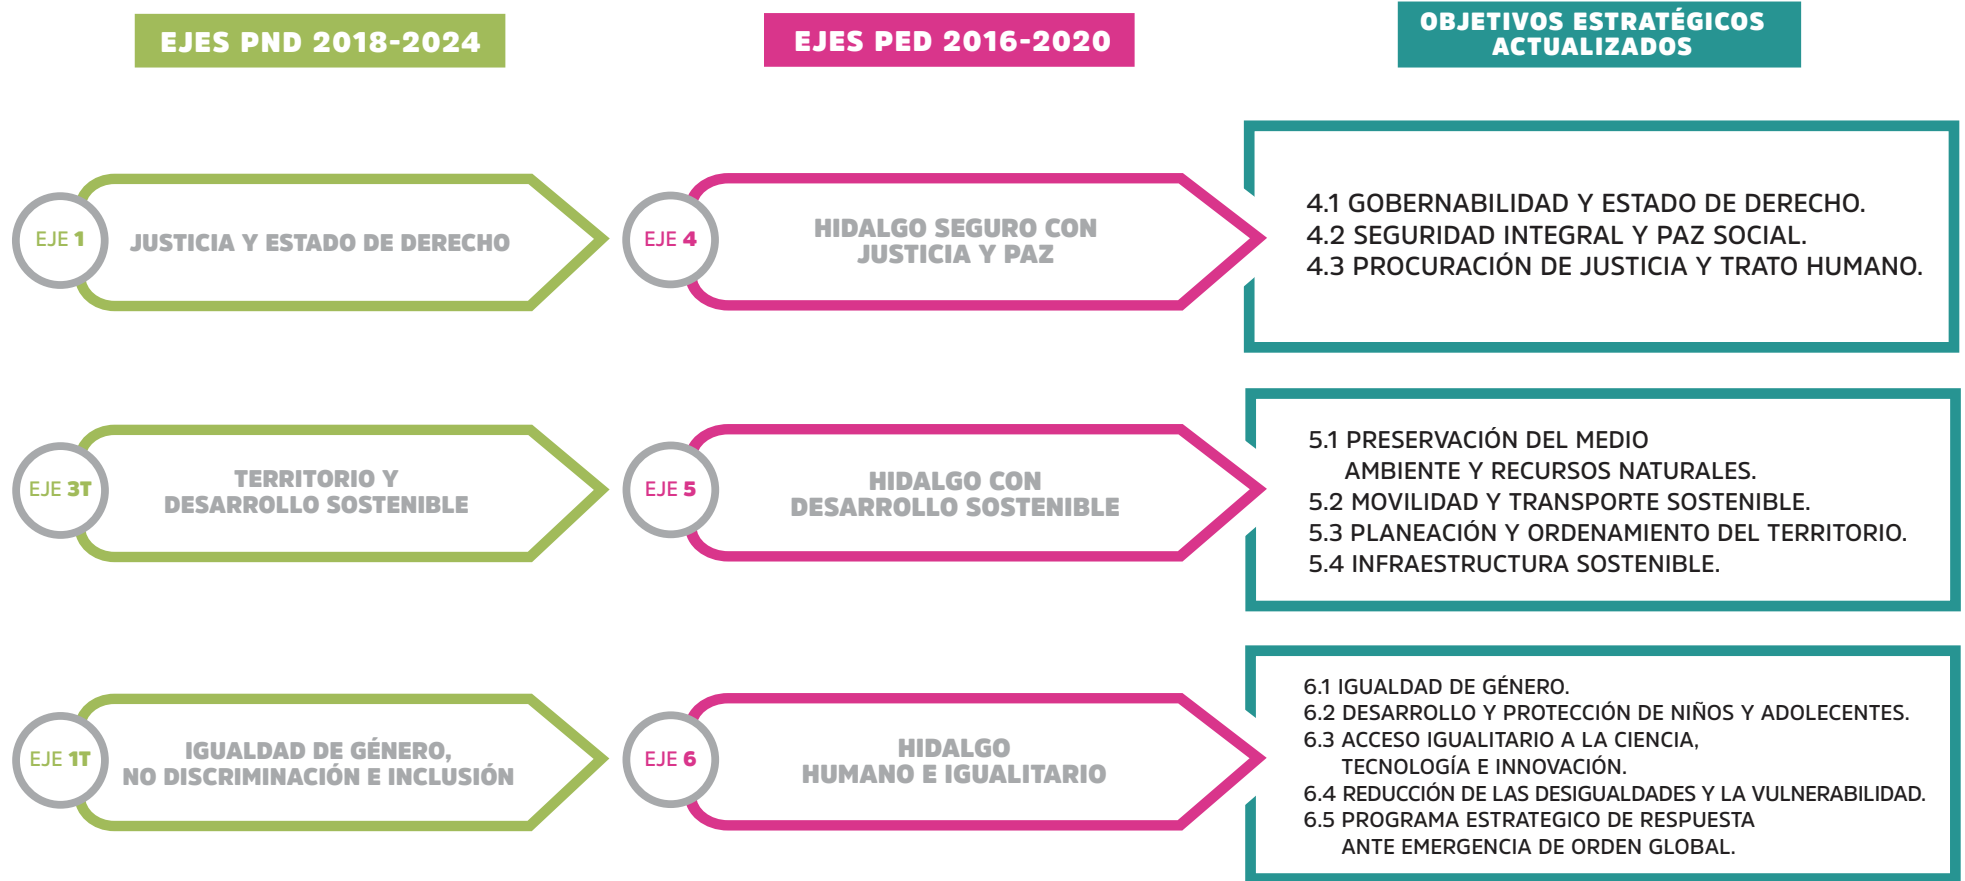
EJES PND 2018-2024

EJES PED 2016-2020

OBJETIVOS ESTRATÉGICOS ACTUALIZADOS

EJE 1
JUSTICIA Y ESTADO DE DERECHO

EJE 4
HIDALGO SEGURO CON JUSTICIA Y PAZ

4.1 GOBERNABILIDAD Y ESTADO DE DERECHO.
4.2 SEGURIDAD INTEGRAL Y PAZ SOCIAL.
4.3 PROCURACIÓN DE JUSTICIA Y TRATO HUMANO.

EJE 3T
TERRITORIO Y DESARROLLO SOSTENIBLE

EJE 5
HIDALGO CON DESARROLLO SOSTENIBLE

5.1 PRESERVACIÓN DEL MEDIO AMBIENTE Y RECURSOS NATURALES.
5.2 MOVILIDAD Y TRANSPORTE SOSTENIBLE.
5.3 PLANEACIÓN Y ORDENAMIENTO DEL TERRITORIO.
5.4 INFRAESTRUCTURA SOSTENIBLE.

EJE 1T
IGUALDAD DE GÉNERO, NO DISCRIMINACIÓN E INCLUSIÓN

EJE 6
HIDALGO HUMANO E IGUALITARIO

6.1 IGUALDAD DE GÉNERO.
6.2 DESARROLLO Y PROTECCIÓN DE NIÑOS Y ADOLECENTES.
6.3 ACCESO IGUALITARIO A LA CIENCIA, TECNOLOGÍA E INNOVACIÓN.
6.4 REDUCCIÓN DE LAS DESIGUALDADES Y LA VULNERABILIDAD.
6.5 PROGRAMA ESTRATEGICO DE RESPUESTA ANTE EMERGENCIA DE ORDEN GLOBAL.